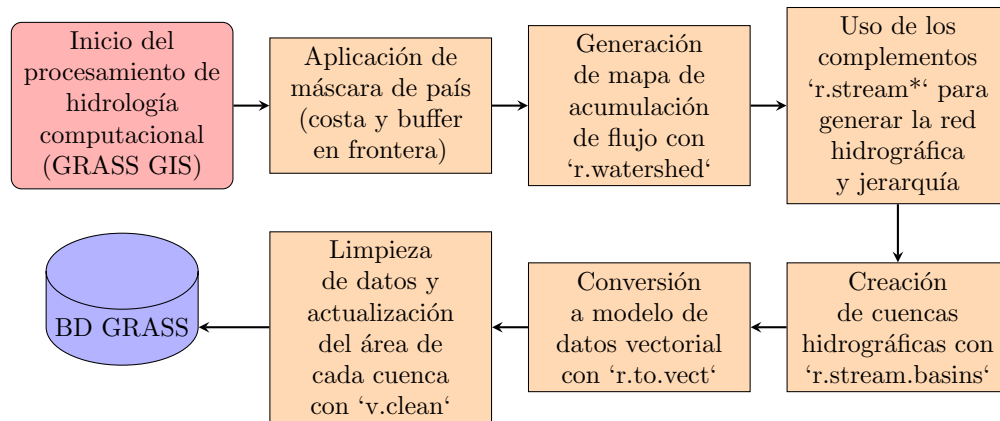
Inicio del procesamiento de hidrología computacional (GRASS GIS)

Aplicación de máscara de país (costa y buffer en frontera)

Generación de mapa de acumulación de flujo con ‘r.watershed‘

Uso de los complementos ‘r.stream*‘ para generar la red hidrográfica y jerarquía

Creación de cuencas hidrográficas con ‘r.stream.basins‘

Conversión a modelo de datos vectorial con ‘r.to.vect‘

Limpieza de datos y actualización del área de cada cuenca con ‘v.clean‘

BD GRASS